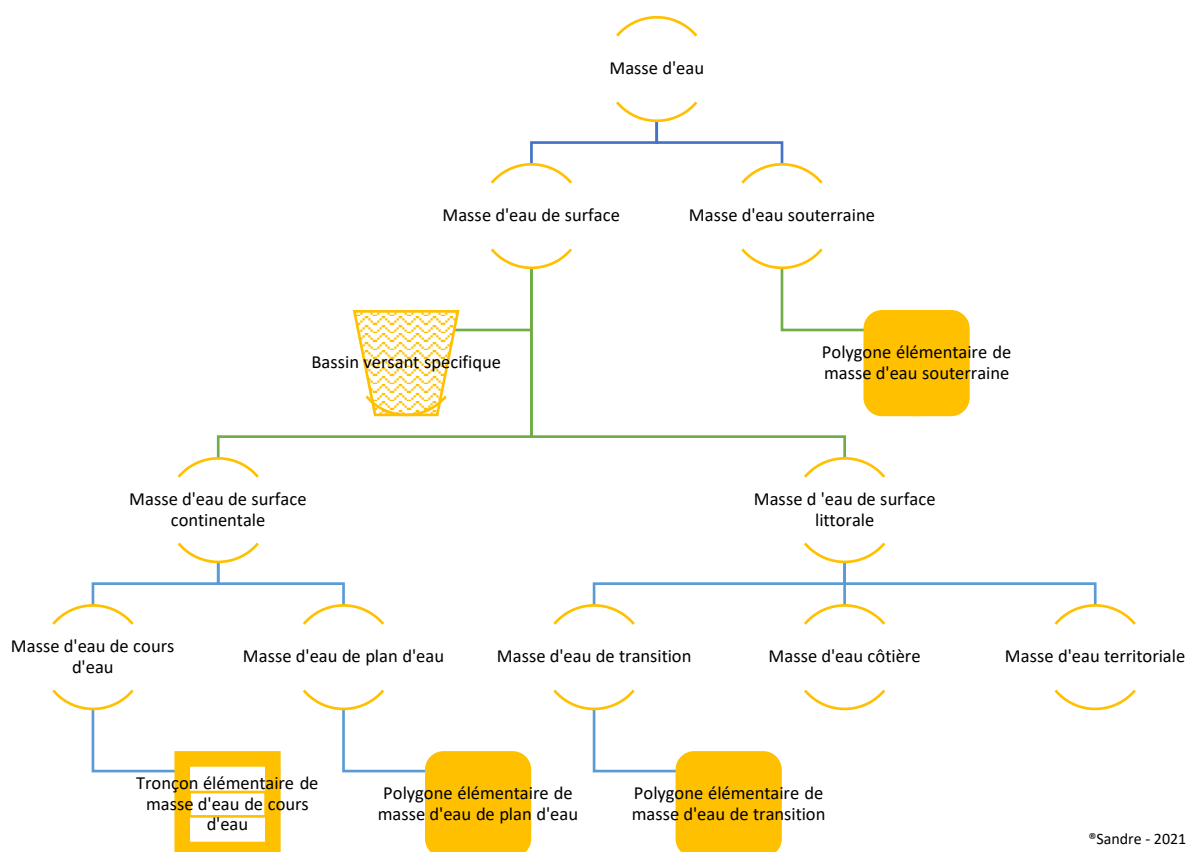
Masse d'eau

Masse d'eau de surface

Masse d'eau souterraine

Bassin versant specifique

Polygone élémentaire de masse d'eau souterraine

Masse d'eau de surface continentale

Masse d 'eau de surface littorale

Masse d'eau de cours d'eau

Masse d'eau de plan d'eau

Masse d'eau de transition

Masse d'eau côtière

Masse d'eau territoriale

Tronçon élémentaire de masse d'eau de cours d'eau

Polygone élémentaire de masse d'eau de plan d'eau

Polygone élémentaire de masse d'eau de transition

®Sandre - 2021